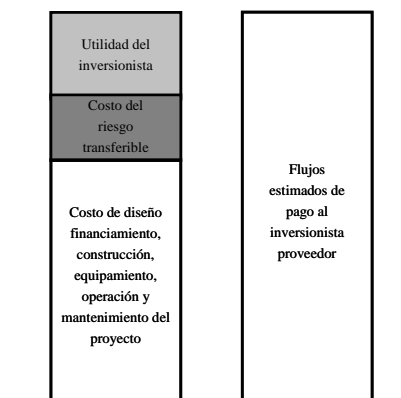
Utilidad del inversionista

Costo del riesgo transferible

Costo de diseño financiamiento, construcción, equipamiento, operación y mantenimiento del proyecto

Flujos estimados de pago al inversionista proveedor